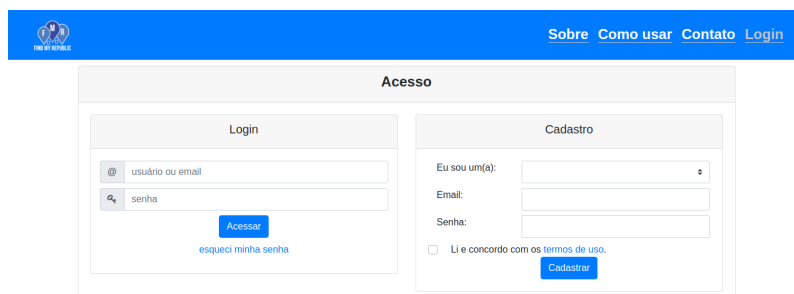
FMR
FIND MY REPUBLIC

Sobre Como usar Contato Login

Acesso

Login

@ usuário ou email
senha
Acessar
esqueci minha senha

Cadastro

Eu sou um(a):
Email:
Senha:
Li e concordo com os termos de uso.
Cadastrar